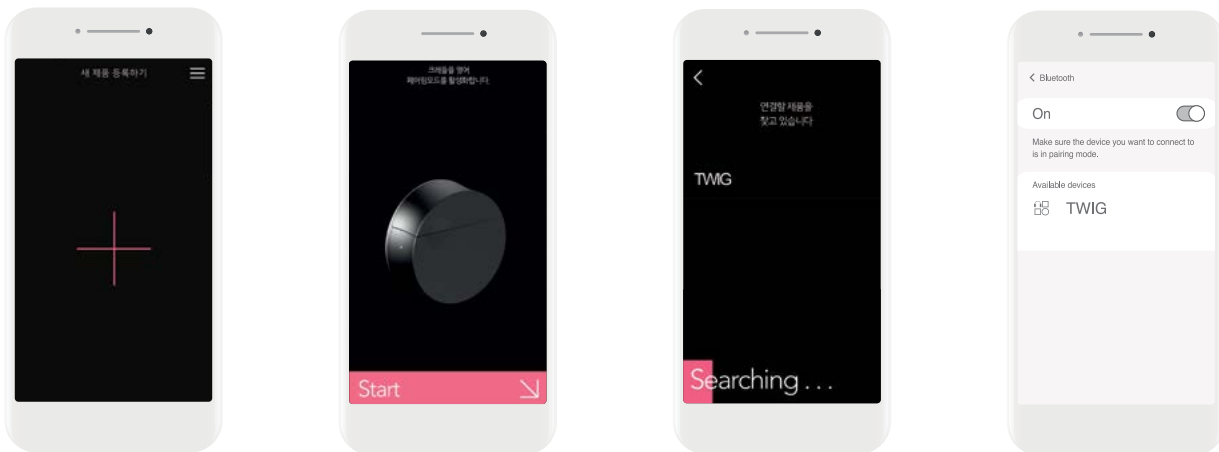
새 제품 등록하기

크래들을 열어
페어링모드를 활성화합니다.

Start

연결할 제품을
찾고 있습니다

TWIG

Searching . . .

Bluetooth

On

Make sure the device you want to connect to is in pairing mode.

Available devices

TWIG